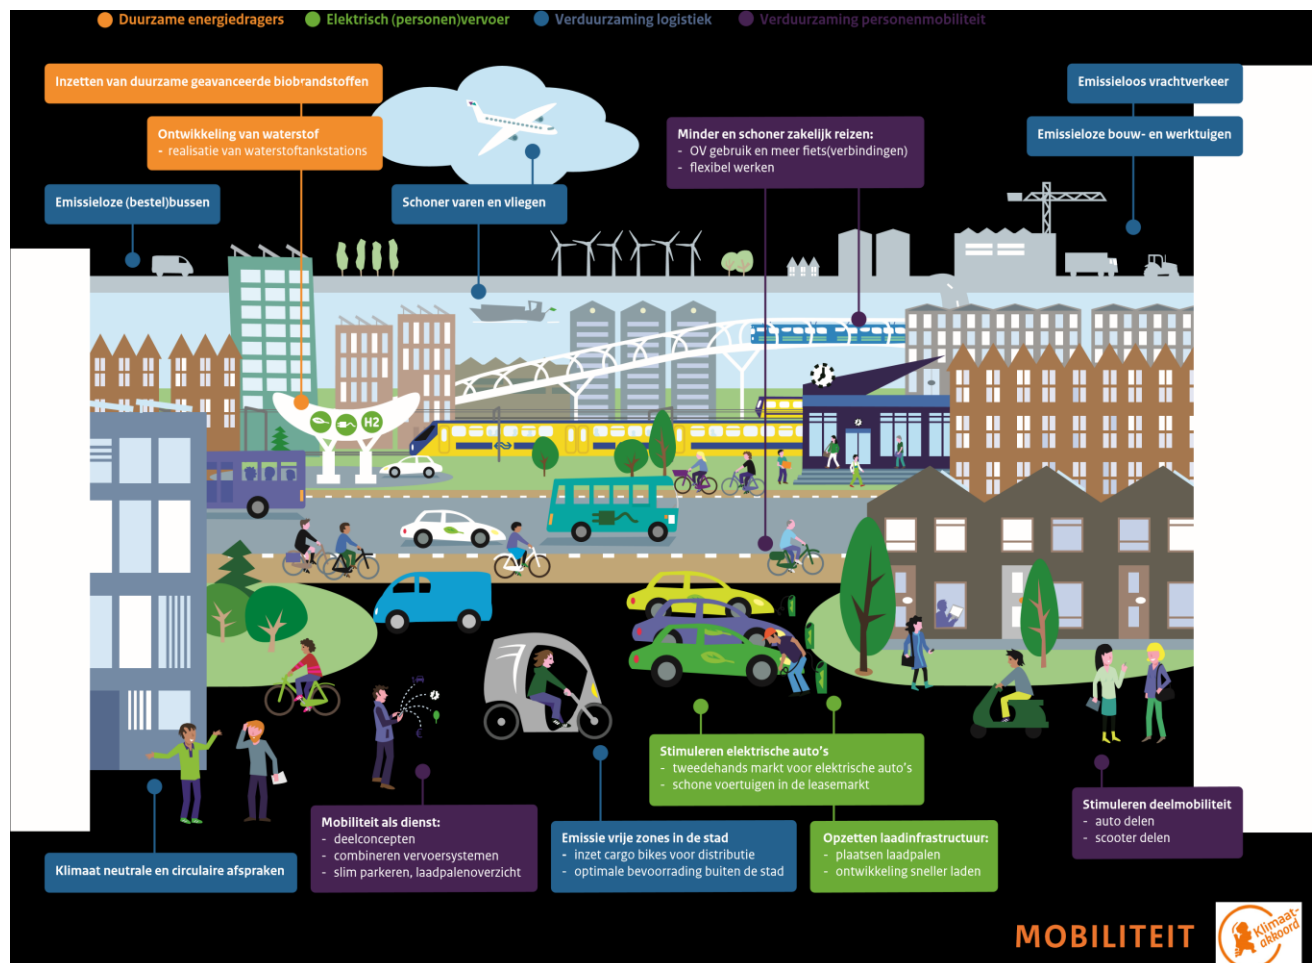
Duurzame energiedragers   Elektrisch (personen)vervoer   Verduurzaming logistiek   Verduurzaming personenmobiliteit

Inzetten van duurzame geavanceerde biobrandstoffen

Ontwikkeling van waterstof
- realisatie van waterstoftankstations

Emissieloze (bestel)bussen

Schoner varen en vliegen

Minder en schoner zakelijk reizen:
- OV gebruik en meer fiets(verbindingen)
- flexibel werken

Emissieloos vrachtverkeer

Emissieloze bouw- en werktuigen

H2

Stimuleren elektrische auto's
- tweedehands markt voor elektrische auto's
- schone voertuigen in de leasemarkt

Stimuleren deelmobiliteit
- auto delen
- scooter delen

Mobiliteit als dienst:
- deelconcepten
- combineren vervoersystemen
- slim parkeren, laadpalenoverzicht

Emissie vrije zones in de stad
- inzet cargo bikes voor distributie
- optimale bevoorrading buiten de stad

Opzetten laadinfrastructuur:
- plaatsen laadpalen
- ontwikkeling sneller laden

Klimaat neutrale en circulaire afspraken

MOBILITEIT

Klimaat-akkoord